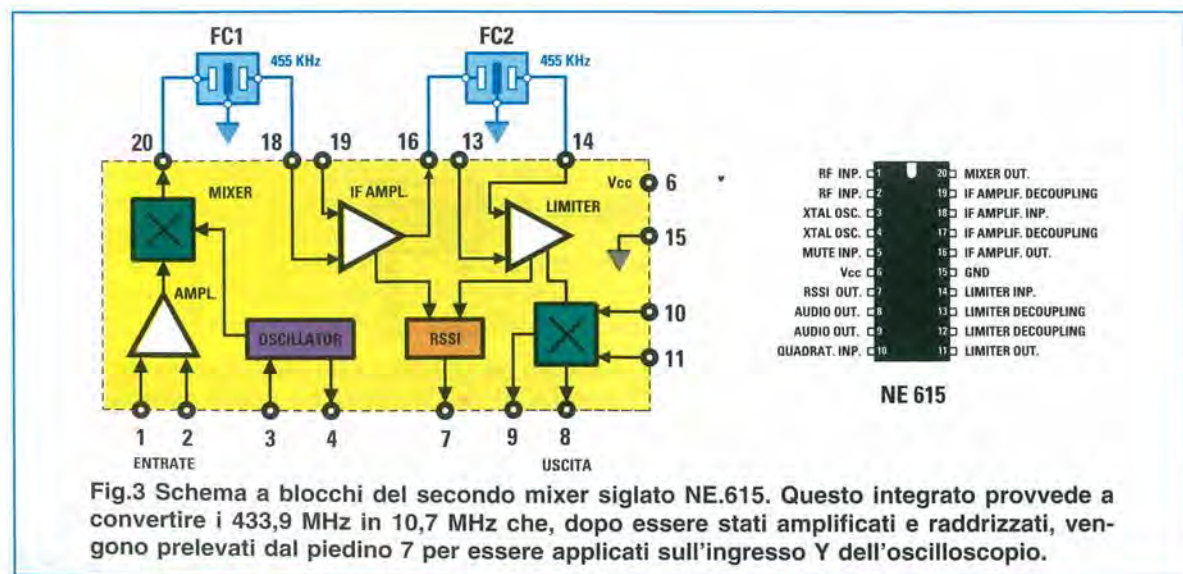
FC1
455 KHz
FC2
455 KHz
20
18
19
16
13
14
MIXER
IF AMPL.
LIMITER
Vcc
6
15
AMPL.
OSCILLATOR
RSSI
10
11
1
2
3
4
7
9
8
ENTRATE
USCITA

| | | | |
|---|---|---|---|
| RF INP. | 1 | 20 | MIXER OUT. |
| RF INP. | 2 | 19 | IF AMPLIF. DECOUPLING |
| XTAL OSC. | 3 | 18 | IF AMPLIF. INP. |
| XTAL OSC. | 4 | 17 | IF AMPLIF. DECOUPLING |
| MUTE INP. | 5 | 16 | IF AMPLIF. OUT. |
| Vcc | 6 | 15 | GND |
| RSSI OUT. | 7 | 14 | LIMITER INP. |
| AUDIO OUT. | 8 | 13 | LIMITER DECOUPLING |
| AUDIO OUT. | 9 | 12 | LIMITER DECOUPLING |
| QUADRAT. INP. | 10 | 11 | LIMITER OUT. |

NE 615

Fig.3 Schema a blocchi del secondo mixer siglato NE.615. Questo integrato provvede a convertire i 433,9 MHz in 10,7 MHz che, dopo essere stati amplificati e raddrizzati, vengono prelevati dal piedino 7 per essere applicati sull'ingresso Y dell'oscilloscopio.